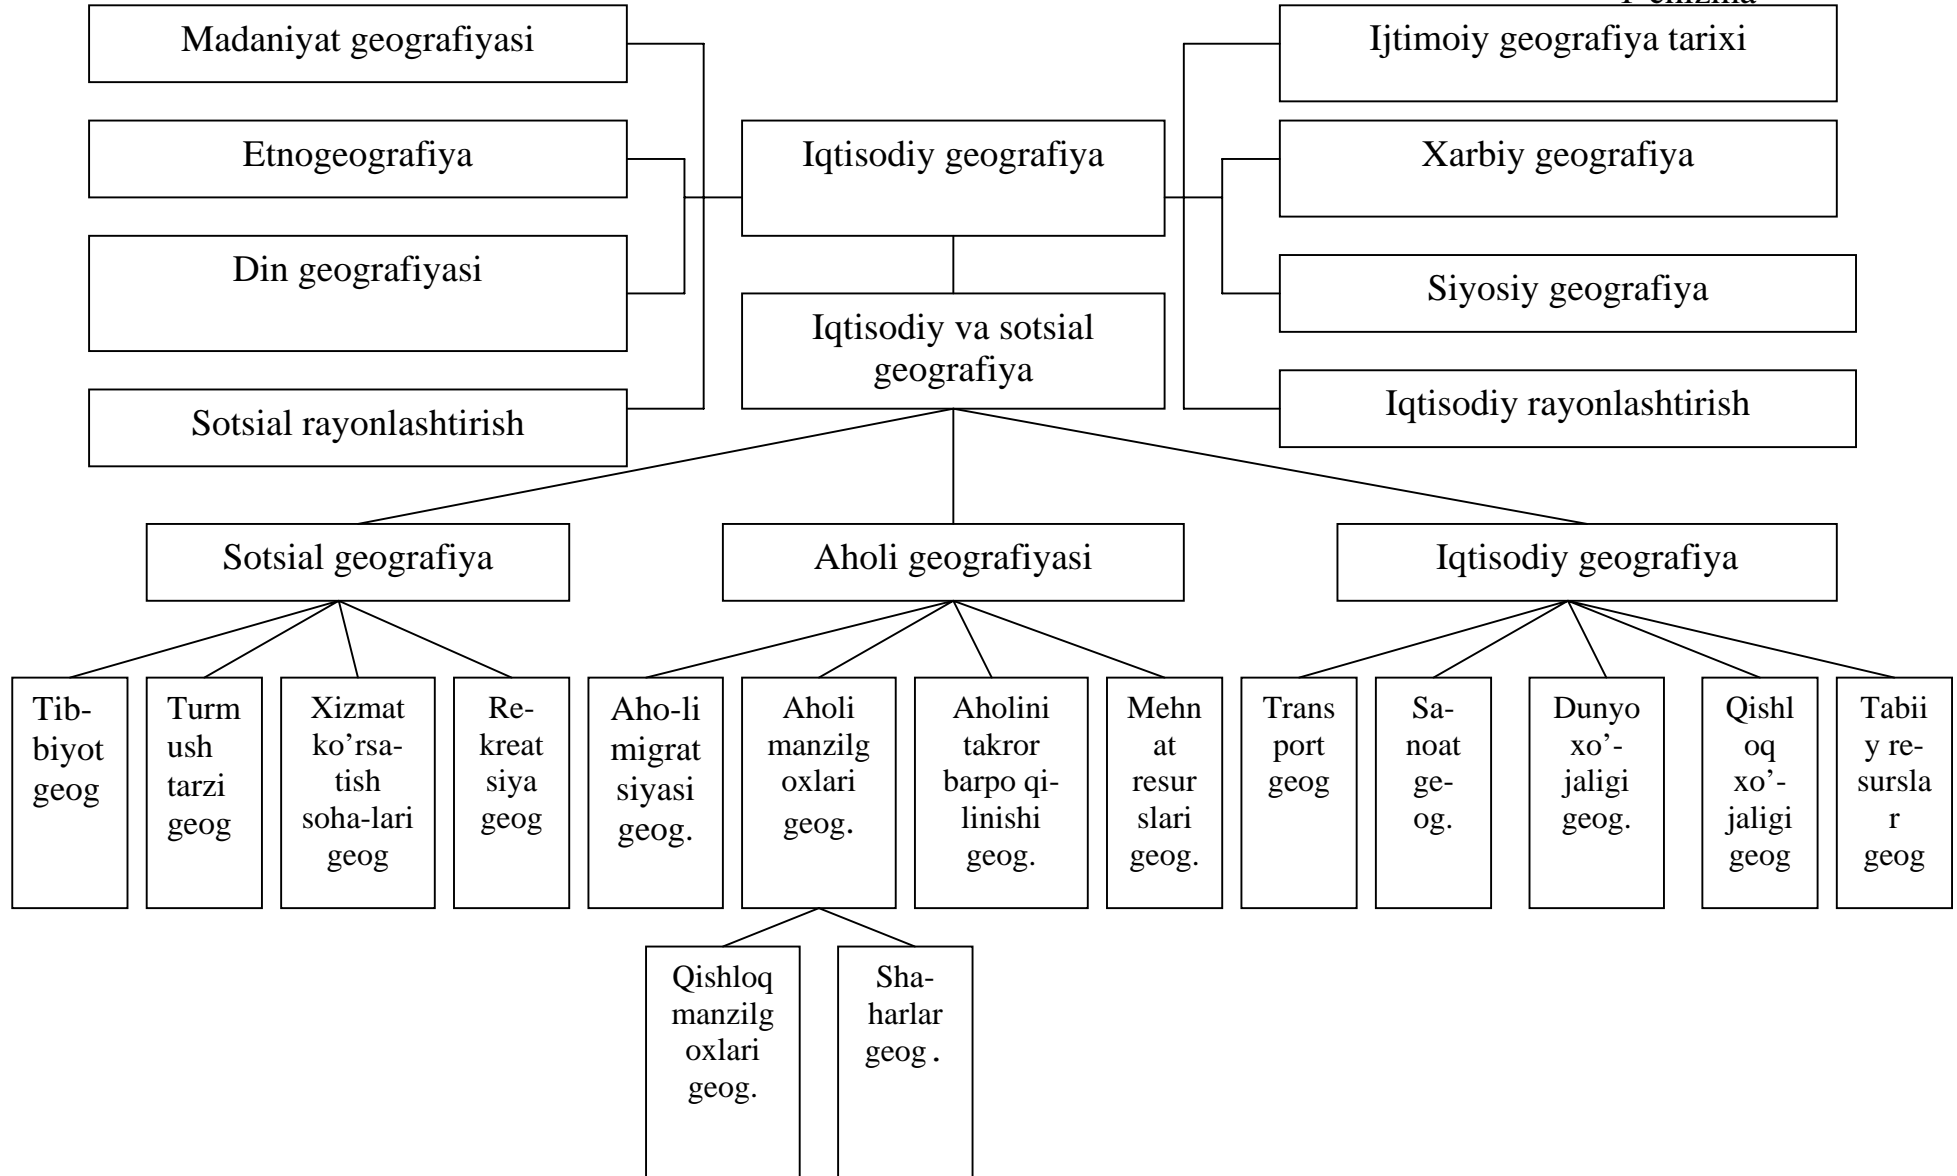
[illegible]

Madaniyat geografiyasi

Etnogeografiya

Din geografiyasi

Sotsial rayonlashtirish

Iqtisodiy geografiya

Iqtisodiy va sotsial geografiya

Ijtimoiy geografiya tarixi

Xarbiy geografiya

Siyosiy geografiya

Iqtisodiy rayonlashtirish

Sotsial geografiya

Aholi geografiyasi

Iqtisodiy geografiya

Tibbiyot geog

Turmush tarzi geog

Xizmat ko'rsatish soha-lari geog

Rekreatsiya geog

Aho-li migratsiyasi geog.

Aholi manzilgoxlari geog.

Aholini takror barpo qilinishi geog.

Mehnat resurslari geog.

Transport geog

Sanoat geog.

Dunyo xo'jaligi geog.

Qishloq xo'jaligi geog

Tabiiy resurslar geog

Qishloq manzilgoxlari geog.

Shaharlar geog.